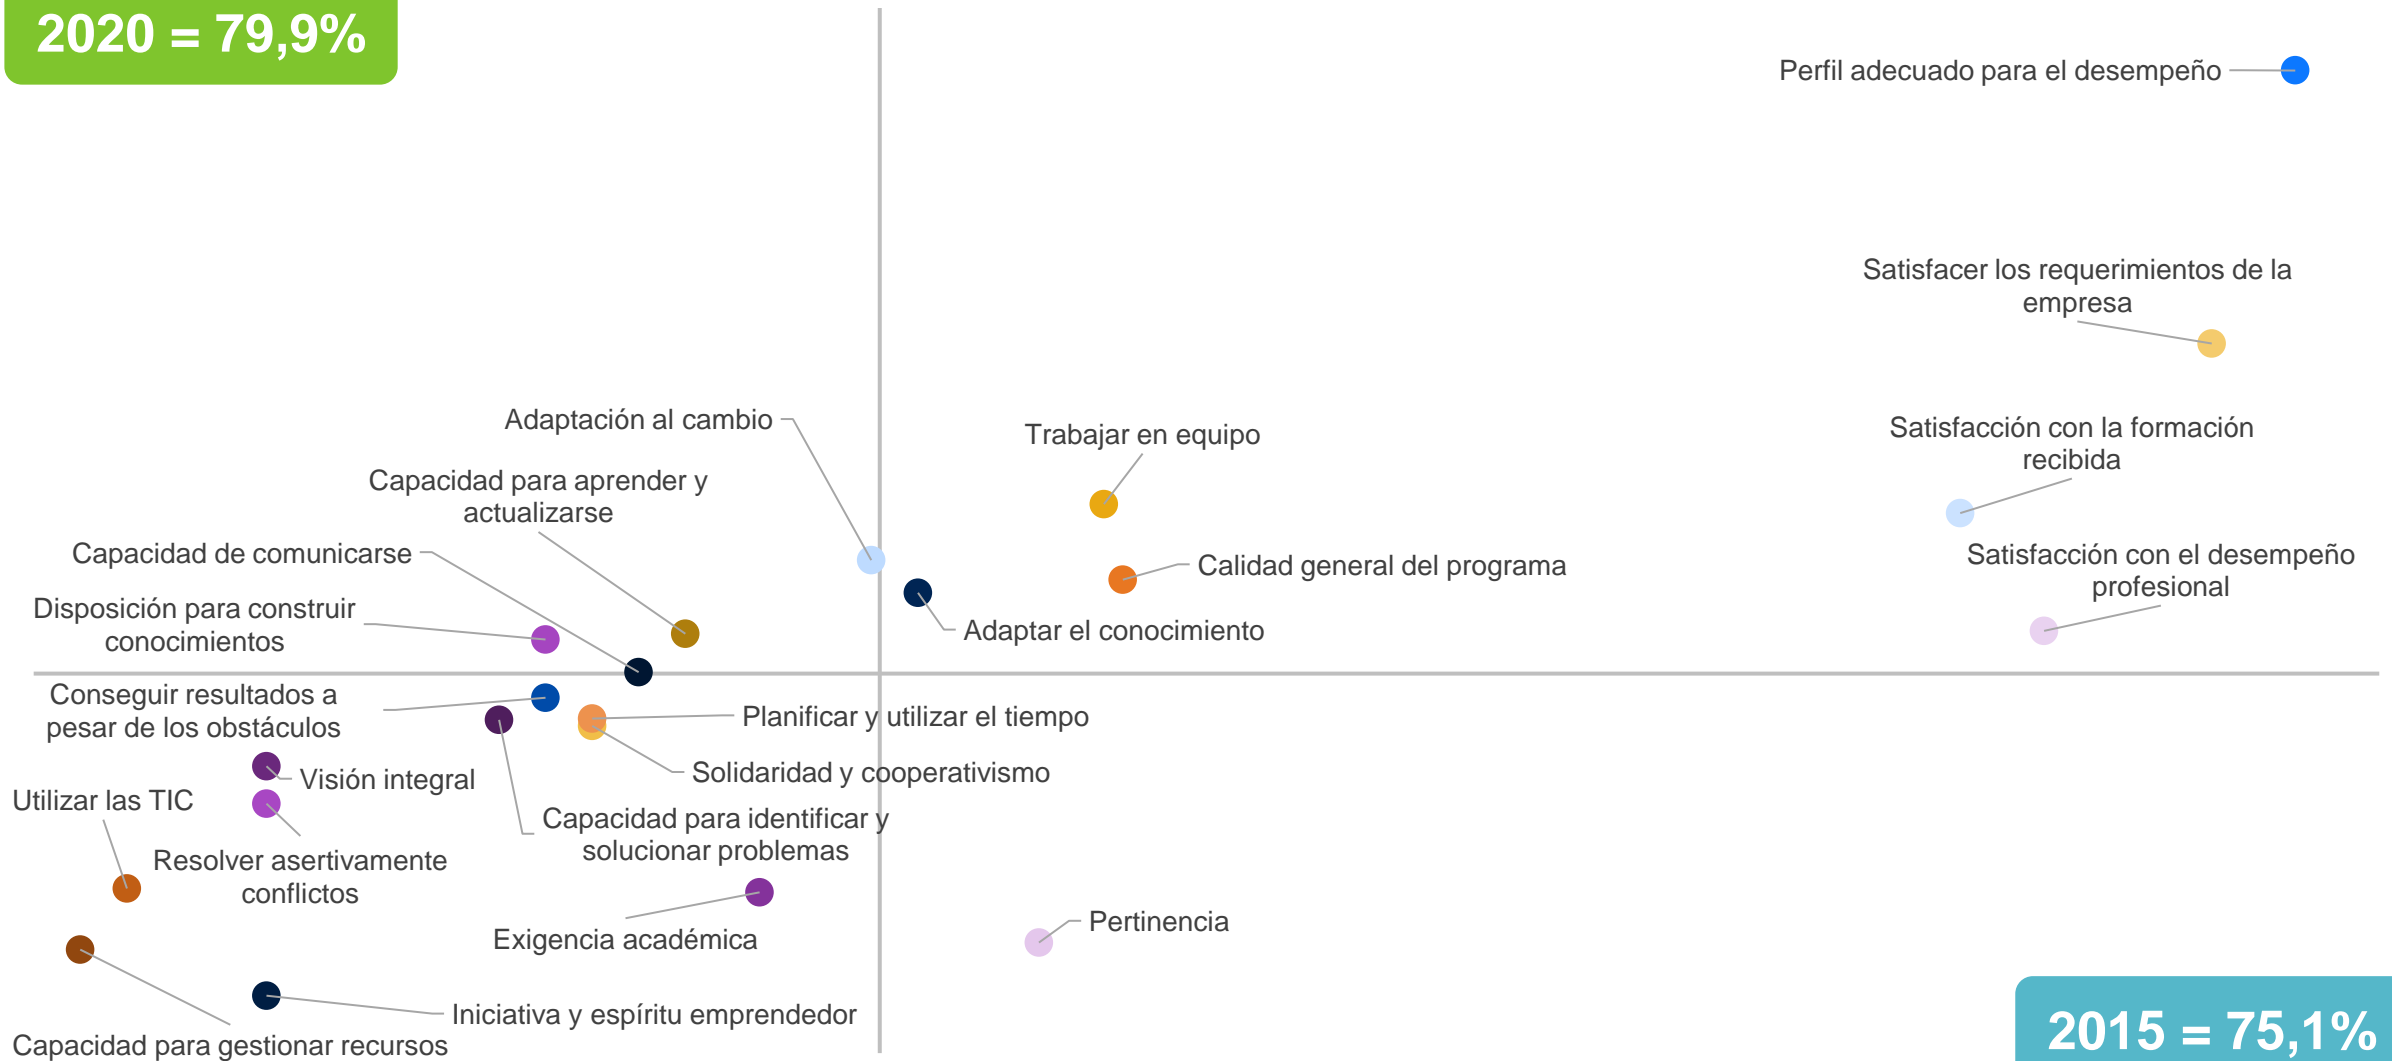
2020 = 79,9%

Perfil adecuado para el desempeño

Satisfacer los requerimientos de la empresa

Adaptación al cambio

Trabajar en equipo

Satisfacción con la formación recibida

Capacidad para aprender y actualizarse

Capacidad de comunicarse

Calidad general del programa

Satisfacción con el desempeño profesional

Disposición para construir conocimientos

Adaptar el conocimiento

Conseguir resultados a pesar de los obstáculos

Planificar y utilizar el tiempo

Visión integral

Solidaridad y cooperativismo

Utilizar las TIC

Capacidad para identificar y solucionar problemas

Resolver asertivamente conflictos

Exigencia académica

Pertinencia

Iniciativa y espíritu emprendedor

Capacidad para gestionar recursos

2015 = 75,1%